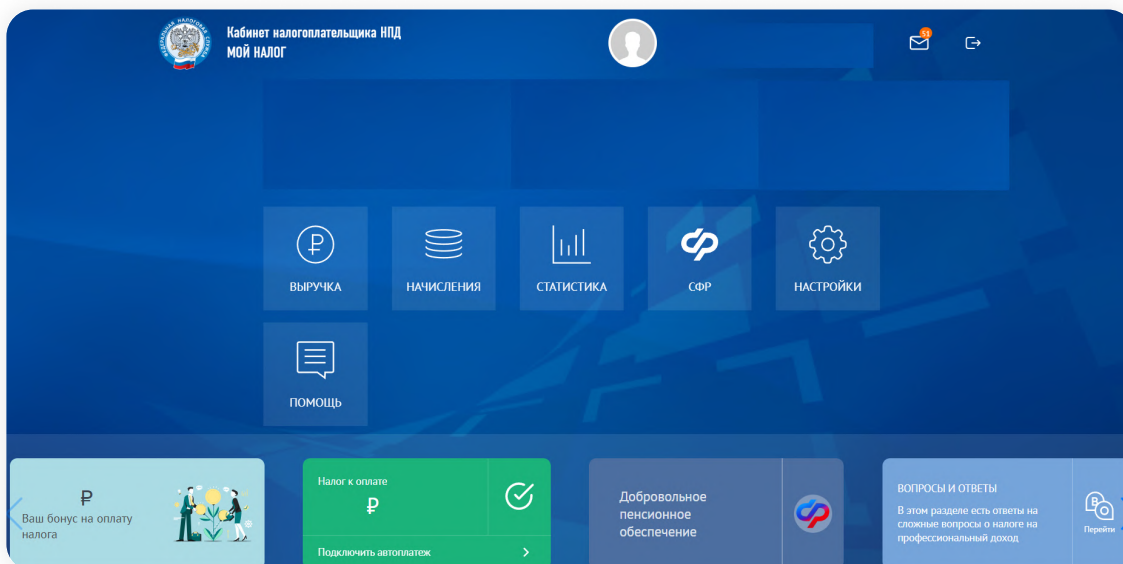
Кабинет налогоплательщика НПД
МОЙ НАЛОГ

51

ВЫРУЧКА
НАЧИСЛЕНИЯ
СТАТИСТИКА
СФР
НАСТРОЙКИ
ПОМОЩЬ

₽
Ваш бонус на оплату налога

Налог к оплате
₽
Подключить автоплатеж

Добровольное пенсионное обеспечение

ВОПРОСЫ И ОТВЕТЫ
В этом разделе есть ответы на сложные вопросы о налоге на профессиональный доход
Перейти